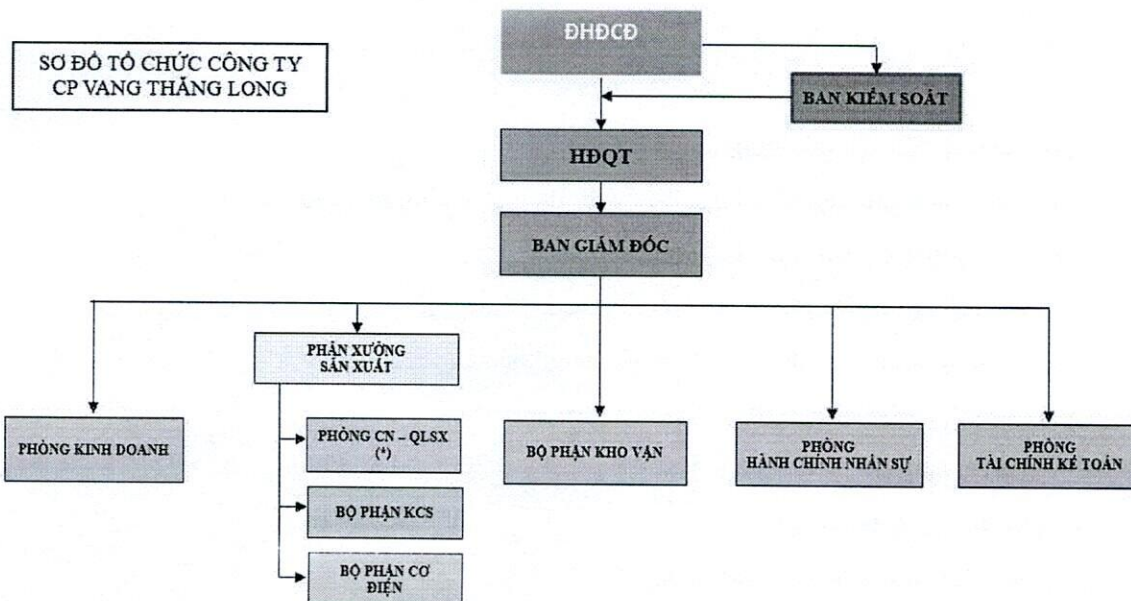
SƠ ĐỒ TỔ CHỨC CÔNG TY CP VANG THĂNG LONG

ĐHĐCĐ

BAN KIỂM SOÁT

HĐQT

BAN GIÁM ĐỐC

PHÒNG KINH DOANH

PHÂN XƯỞNG SẢN XUẤT

PHÒNG CN – QLSX (*)

BỘ PHẬN KCS

BỘ PHẬN CƠ ĐIỆN

BỘ PHẬN KHO VẬN

PHÒNG HÀNH CHÍNH NHÂN SỰ

PHÒNG TÀI CHÍNH KẾ TOÁN